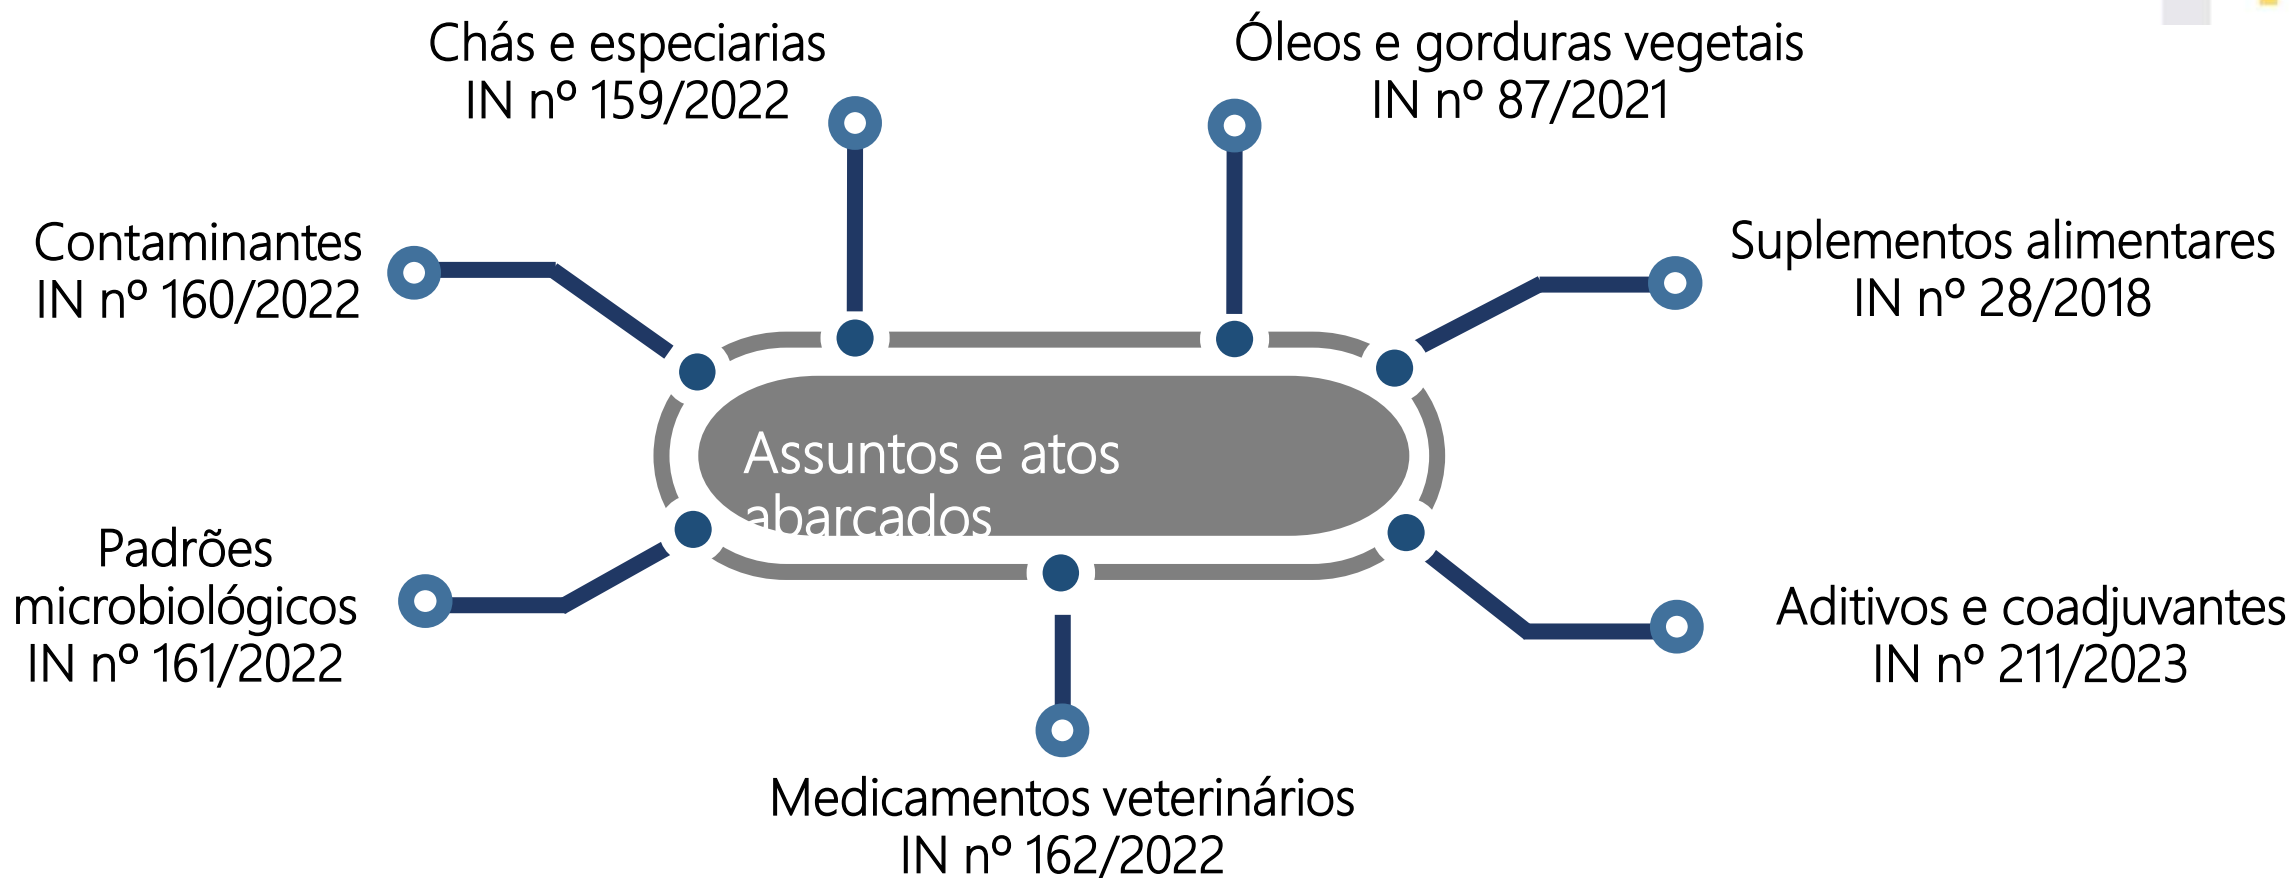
Chás e especiarias
IN nº 159/2022

Óleos e gorduras vegetais
IN nº 87/2021

Contaminantes
IN nº 160/2022

Suplementos alimentares
IN nº 28/2018

Assuntos e atos abarcados

Padrões microbiológicos
IN nº 161/2022

Aditivos e coadjuvantes
IN nº 211/2023

Medicamentos veterinários
IN nº 162/2022